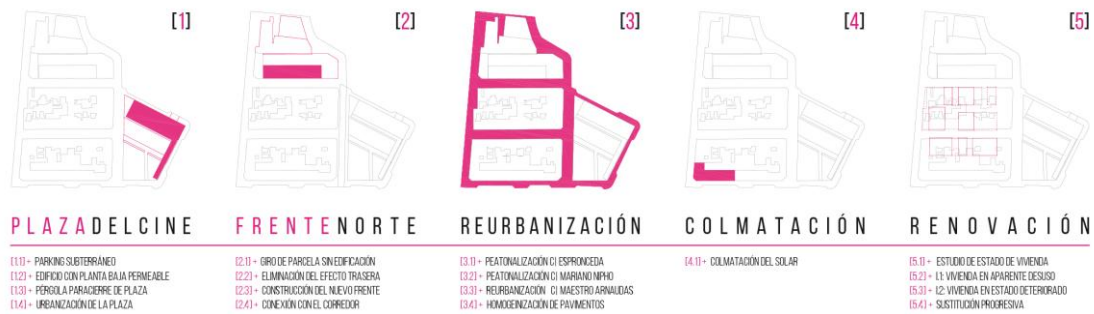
[1]

PLAZADELCINE

[1.1] + PARKING SUBTERRÁNEO
[1.2] + EDIFICIO CON PLANTA BAJA PERMEABLE
[1.3] + PÉRGOLA PARACIERRE DE PLAZA
[1.4] + URBANIZACIÓN DE LA PLAZA

[2]

FRENTENORTE

[2.1] + GIRO DE PARCELA SIN EDIFICACIÓN
[2.2] + ELIMINACIÓN DEL EFECTO TRASERA
[2.3] + CONSTRUCCIÓN DEL NUEVO FRENTE
[2.4] + CONEXIÓN CON EL CORREDOR

[3]

REURBANIZACIÓN

[3.1] + PEATONALIZACIÓN C| ESPRONCEDA
[3.2] + PEATONALIZACIÓN C| MARIANO NIPHO
[3.3] + REURBANIZACIÓN C| MAESTRO ARNAUDAS
[3.4] + HOMOGEINIZACIÓN DE PAVIMENTOS

[4]

COLMATACIÓN

[4.1] + COLMATACIÓN DEL SOLAR

[5]

RENOVACIÓN

[5.1] + ESTUDIO DE ESTADO DE VIVIENDA
[5.2] + L1: VIVIENDA EN APARENTE DESUSO
[5.3] + L2: VIVIENDA EN ESTADO DETERIORADO
[5.4] + SUSTITUCIÓN PROGRESIVA